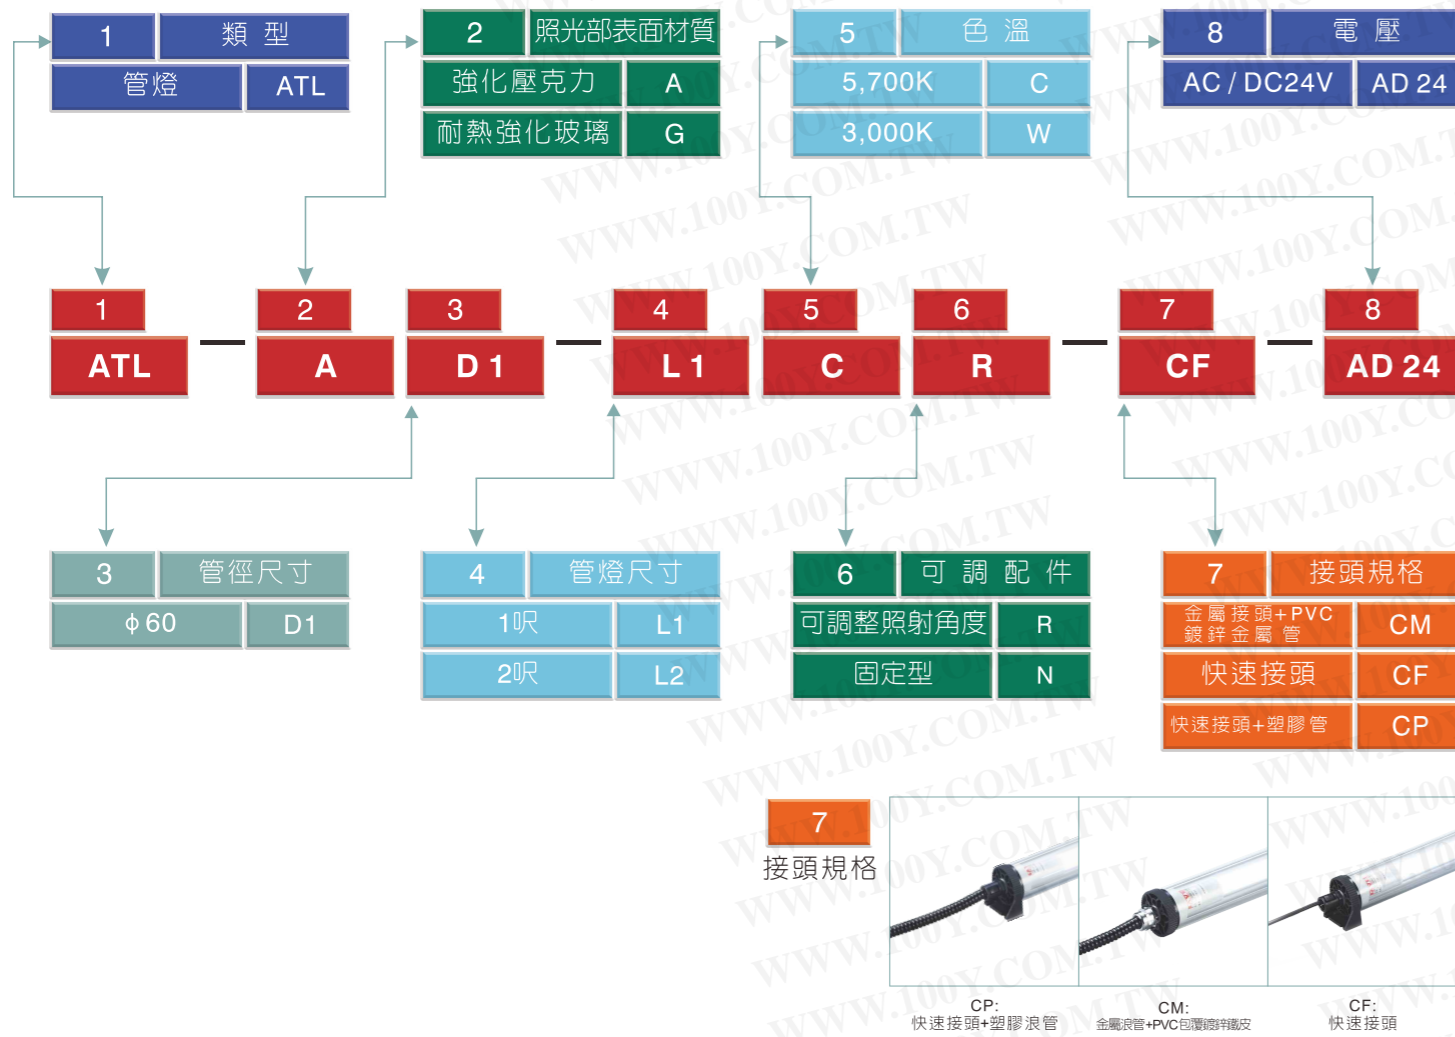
| 1 | 類 型 |
|---|---|
| 管燈 | ATL |

| 2 | 照光部表面材質 |
|---|---|
| 強化壓克力 | A |
| 耐熱強化玻璃 | G |

| 5 | 色 溫 |
|---|---|
| 5,700K | C |
| 3,000K | W |

| 8 | 電 壓 |
|---|---|
| AC / DC24V | AD 24 |

1 ATL — 2 A 3 D 1 — 4 L 1 5 C 6 R — 7 CF — 8 AD 24

| 3 | 管徑尺寸 |
|---|---|
| ϕ60 | D1 |

| 4 | 管燈尺寸 |
|---|---|
| 1呎 | L1 |
| 2呎 | L2 |

| 6 | 可 調 配 件 |
|---|---|
| 可調整照射角度 | R |
| 固定型 | N |

| 7 | 接頭規格 |
|---|---|
| 金屬接頭+PVC 鍍鋅金屬管 | CM |
| 快速接頭 | CF |
| 快速接頭+塑膠管 | CP |

7
接頭規格

CP:
快速接頭+塑膠浪管

CM:
金屬浪管+PVC包覆鍍鋅鐵皮

CF:
快速接頭

WWW.100Y.COM.TW